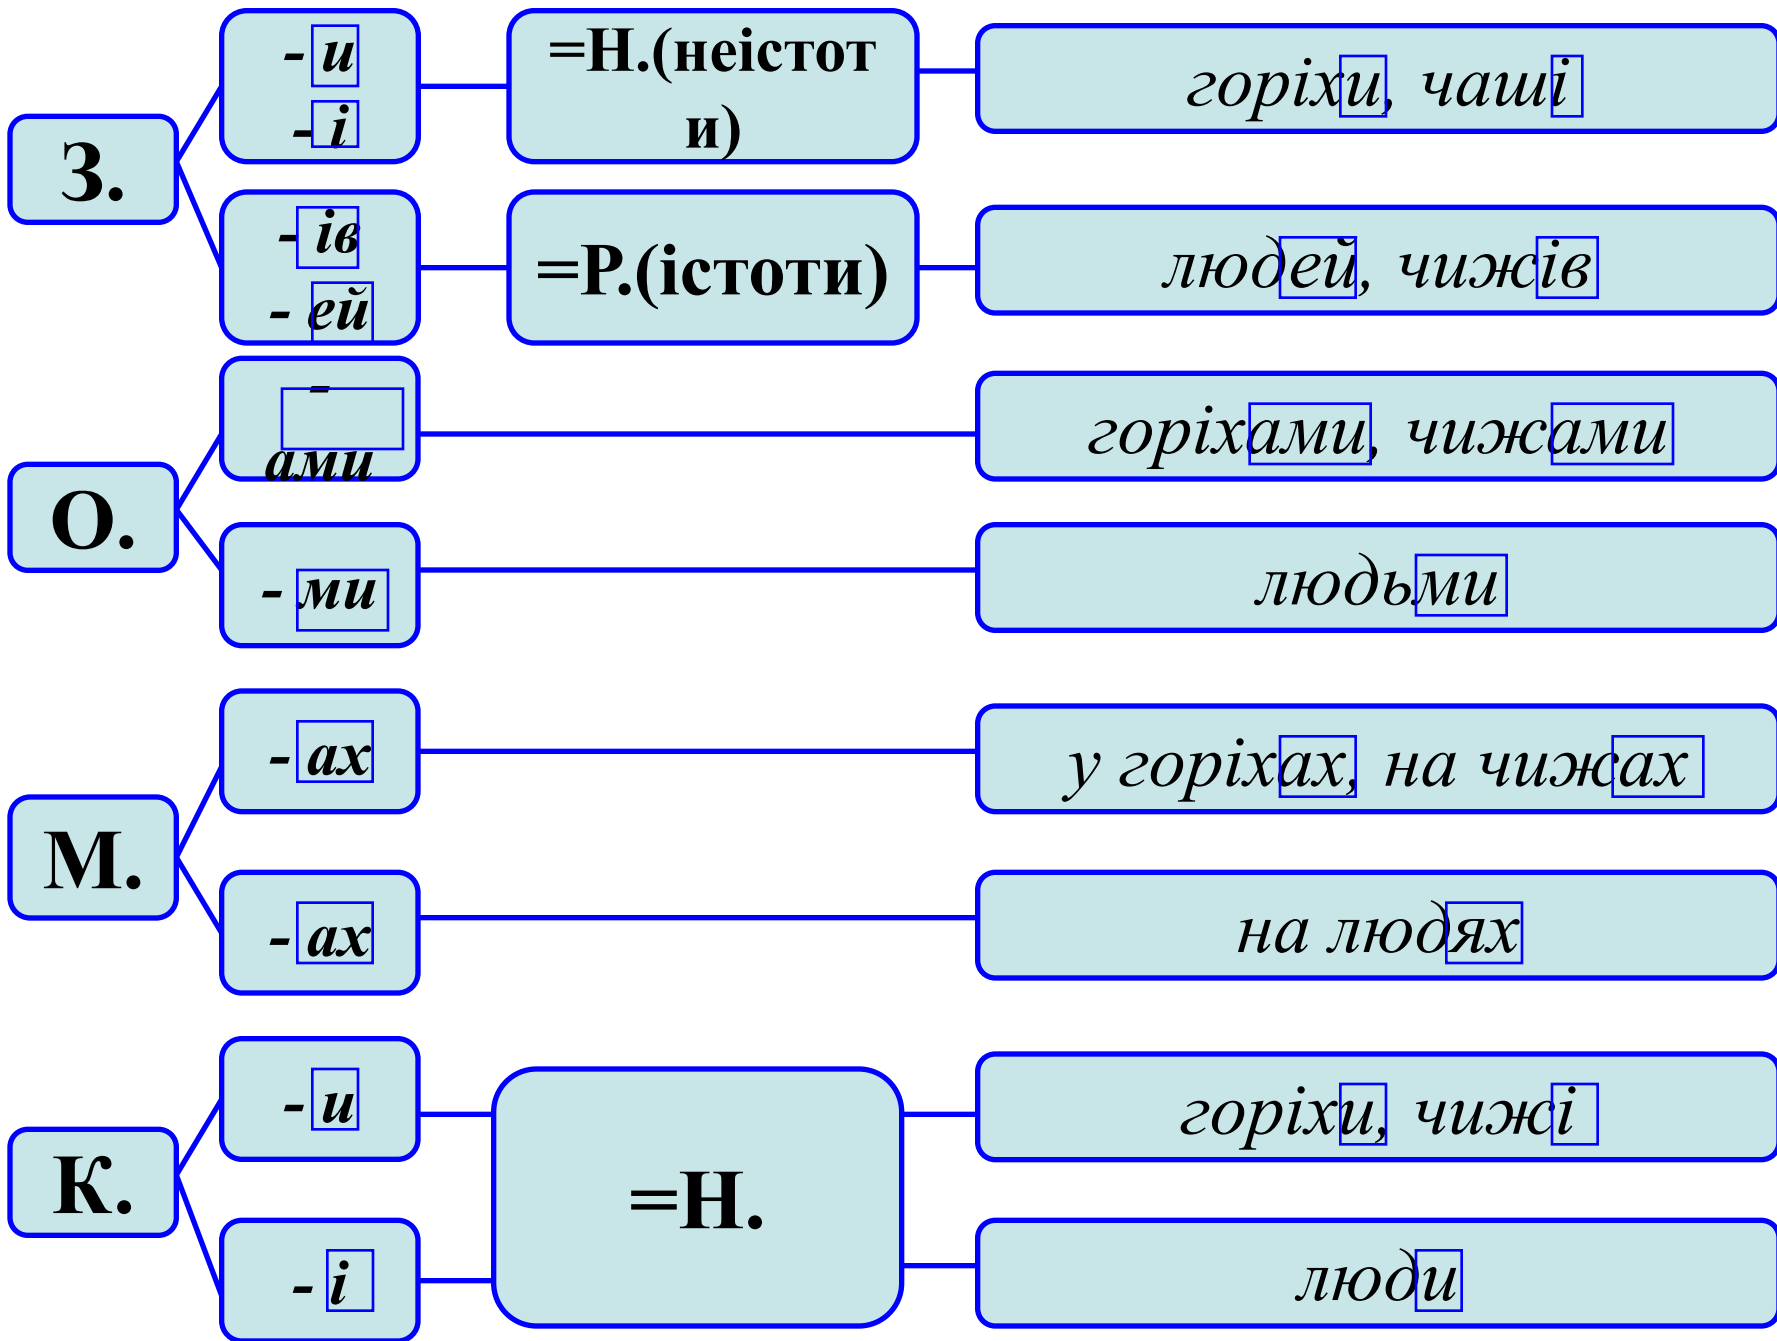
З.

- и
- і

=Н.(неістоти)

горіхи, чаші

- ів
- ей

=Р.(істоти)

людей, чижів

О.

- ами

горіхами, чижами

- ми

людьми

М.

- ах

у горіхах, на чижах

- ах

на людях

К.

- и
- і

=Н.

горіхи, чижі

люди